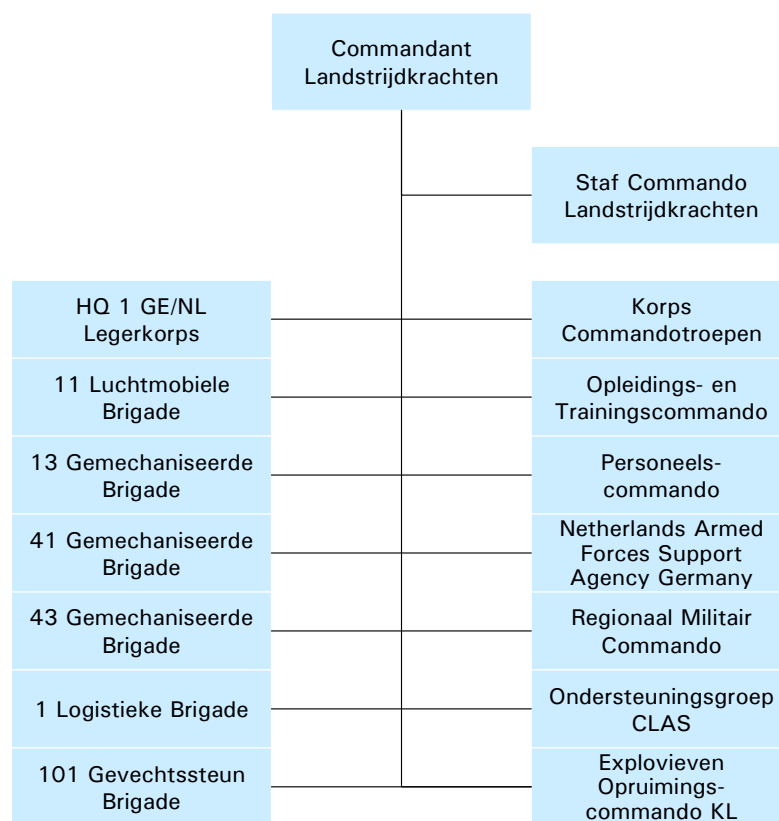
Commandant Landstrijdkrachten

Staf Commando Landstrijdkrachten

HQ 1 GE/NL Legerkorps

Korps Commandotroepen

11 Luchtmobiele Brigade

Opleidings- en Trainingscommando

13 Gemechaniseerde Brigade

Personeels-commando

41 Gemechaniseerde Brigade

Netherlands Armed Forces Support Agency Germany

43 Gemechaniseerde Brigade

Regionaal Militair Commando

1 Logistieke Brigade

Ondersteuningsgroep CLAS

101 Gevechtssteun Brigade

Explovieven Opruimings-commando KL